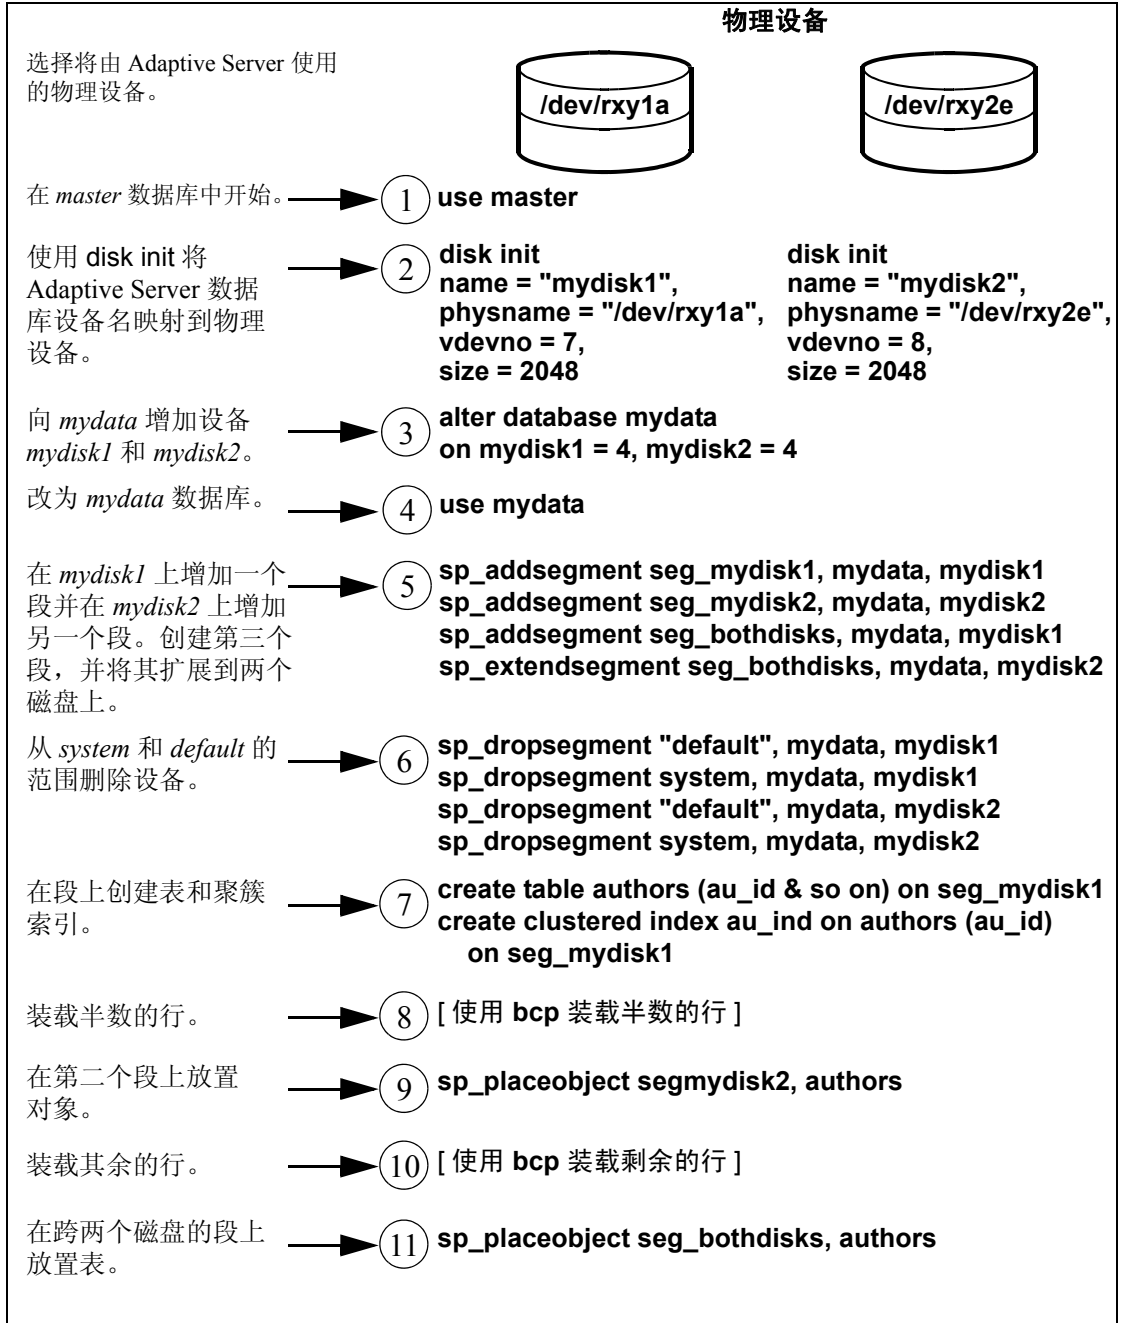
物理设备

选择将由 Adaptive Server 使用的物理设备。

/dev/rxy1a

/dev/rxy2e

在 master 数据库中开始。

1 use master

使用 disk init 将 Adaptive Server 数据库设备名映射到物理设备。

2 disk init
name = "mydisk1",
physname = "/dev/rxy1a",
vdevno = 7,
size = 2048

disk init
name = "mydisk2",
physname = "/dev/rxy2e",
vdevno = 8,
size = 2048

向 mydata 增加设备 mydisk1 和 mydisk2。

3 alter database mydata
on mydisk1 = 4, mydisk2 = 4

改为 mydata 数据库。

4 use mydata

在 mydisk1 上增加一个段并在 mydisk2 上增加另一个段。创建第三个段，并将其扩展到两个磁盘上。

5 sp_addsegment seg_mydisk1, mydata, mydisk1
sp_addsegment seg_mydisk2, mydata, mydisk2
sp_addsegment seg_bothdisks, mydata, mydisk1
sp_extendsegment seg_bothdisks, mydata, mydisk2

从 system 和 default 的范围删除设备。

6 sp_dropsegment "default", mydata, mydisk1
sp_dropsegment system, mydata, mydisk1
sp_dropsegment "default", mydata, mydisk2
sp_dropsegment system, mydata, mydisk2

在段上创建表和聚簇索引。

7 create table authors (au_id & so on) on seg_mydisk1
create clustered index au_ind on authors (au_id)
on seg_mydisk1

装载半数的行。

8 [ 使用 bcp 装载半数的行 ]

在第二个段上放置对象。

9 sp_placeobject segmydisk2, authors

装载其余的行。

10 [ 使用 bcp 装载剩余的行 ]

在跨两个磁盘的段上放置表。

11 sp_placeobject seg_bothdisks, authors